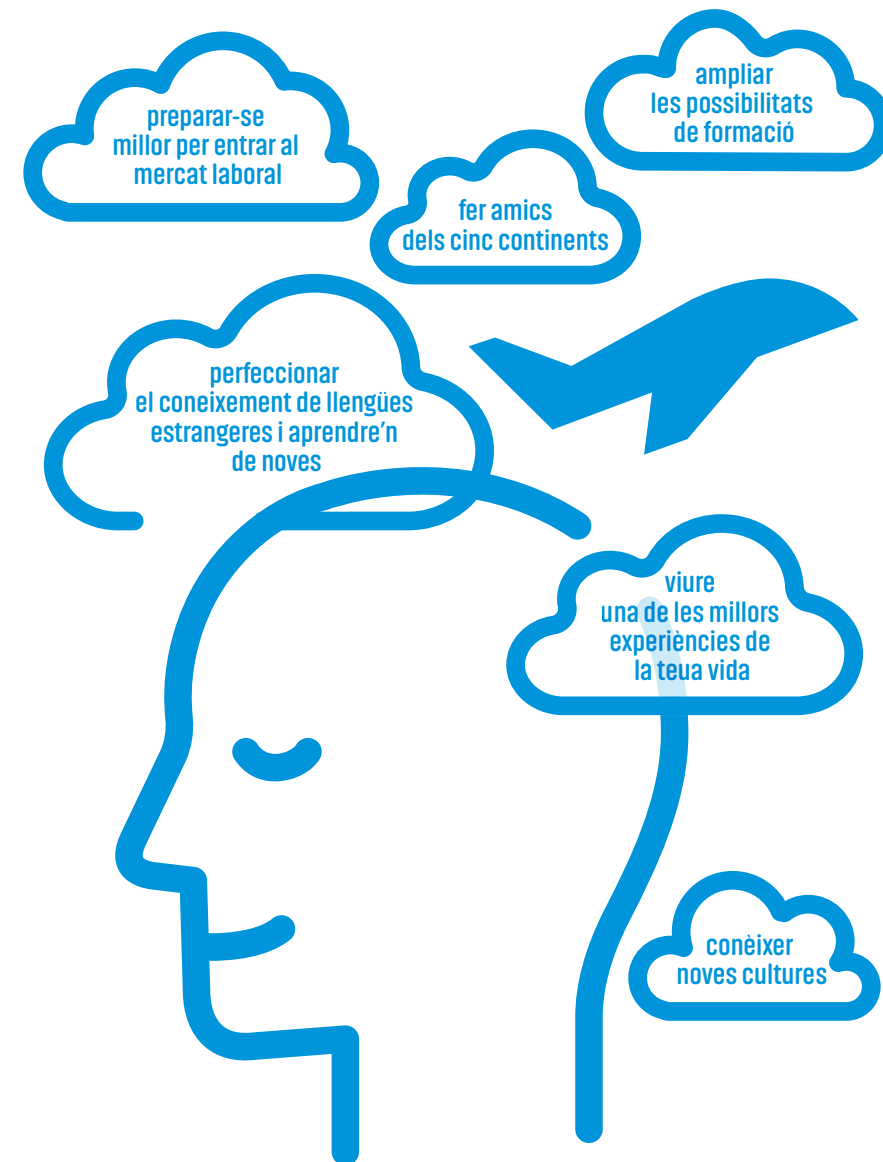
preparar-se millor per entrar al mercat laboral

ampliar les possibilitats de formació

fer amics dels cinc continents

perfeccionar el coneixement de llengües estrangeres i aprendre'n de noves

viure una de les millors experiències de la teua vida

conèixer noves cultures